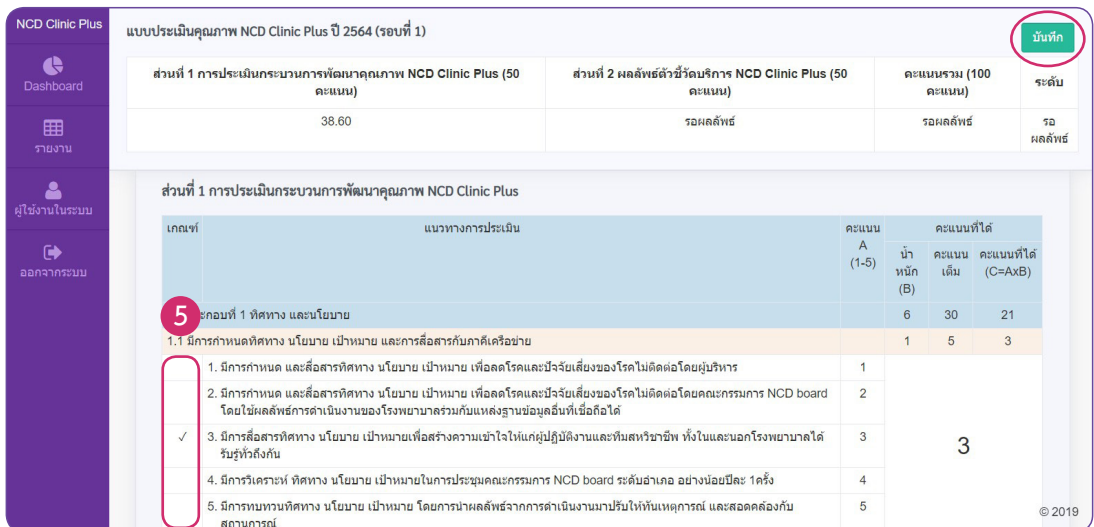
NCD Clinic Plus

Dashboard

รายงาน

ผู้ใช้งานในระบบ

ออกจากระบบ

แบบประเมินคุณภาพ NCD Clinic Plus ปี 2564 (รอบที่ 1)

บันทึก

| ส่วนที่ 1 การประเมินกระบวนการพัฒนาคุณภาพ NCD Clinic Plus (50 คะแนน) | ส่วนที่ 2 ผลลัพธ์ตัวชี้วัดบริการ NCD Clinic Plus (50 คะแนน) | คะแนนรวม (100 คะแนน) | ระดับ |
|---|---|---|---|
| 38.60 | รอผลลัพธ์ | รอผลลัพธ์ | รอ ผลลัพธ์ |

ส่วนที่ 1 การประเมินกระบวนการพัฒนาคุณภาพ NCD Clinic Plus

| เกณฑ์ | แนวทางการประเมิน | คะแนน A (1-5) | น้ำหนัก (B) | คะแนนเต็ม | คะแนนที่ได้ (C=AxB) |
|---|---|---|---|---|---|
| 5 | องค์ประกอบที่ 1 ทิศทาง และนโยบาย | | 6 | 30 | 21 |
| 1.1 มีการกำหนดทิศทาง นโยบาย เป้าหมาย และการสื่อสารกับภาคีเครือข่าย | | | 1 | 5 | 3 |
| | 1. มีการกำหนด และสื่อสารทิศทาง นโยบาย เป้าหมาย เพื่อลดโรคและปัจจัยเสี่ยงของโรคไม่ติดต่อโดยผู้บริหาร | 1 | | | 3 |
| | 2. มีการกำหนด และสื่อสารทิศทาง นโยบาย เป้าหมาย เพื่อลดโรคและปัจจัยเสี่ยงของโรคไม่ติดต่อโดยคณะกรรมการ NCD board โดยใช้ผลลัพธ์การดำเนินงานของโรงพยาบาลร่วมกับแหล่งฐานข้อมูลอื่นที่เชื่อถือได้ | 2 | | | |
| ✓ | 3. มีการสื่อสารทิศทาง นโยบาย เป้าหมายเพื่อสร้างความเข้าใจให้แก่ผู้ปฏิบัติงานและทีมสหวิชาชีพ ทั้งในและนอกโรงพยาบาลได้รับรู้ทั่วถึงกัน | 3 | | | |
| | 4. มีการวิเคราะห์ ทิศทาง นโยบาย เป้าหมายในการประชุมคณะกรรมการ NCD board ระดับอำเภอ อย่างน้อยปีละ 1ครั้ง | 4 | | | |
| | 5. มีการทบทวนทิศทาง นโยบาย เป้าหมาย โดยการนำผลลัพธ์จากการดำเนินงานมาปรับให้ทันเหตุการณ์ และสอดคล้องกับสถานการณ์ | 5 | | | |

© 2019